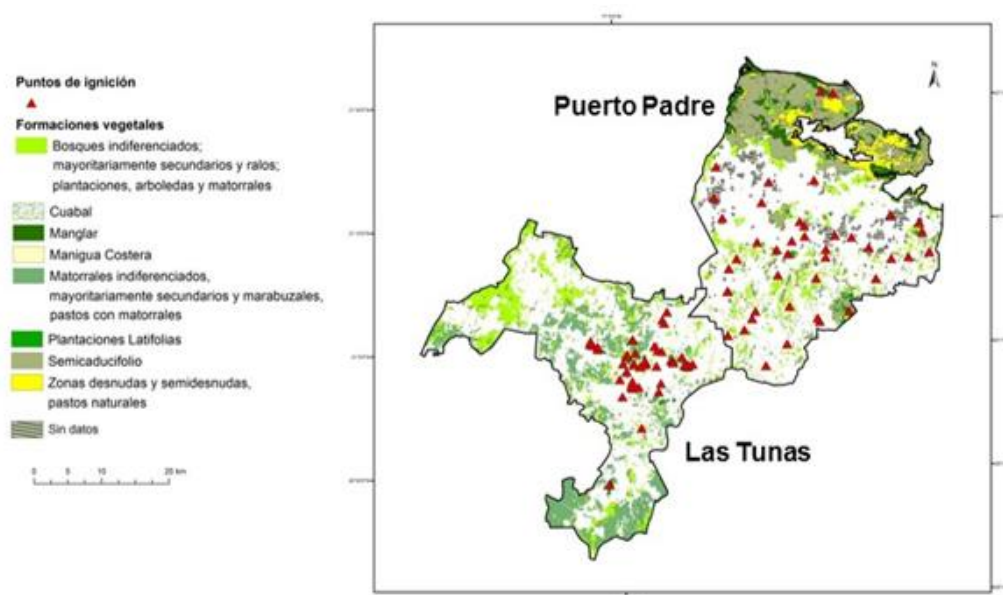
Puntos de ignición

Formaciones vegetales

Bosques indiferenciados; mayoritariamente secundarios y ralos; plantaciones, arboledas y matorrales

Cuabal

Manglar

Manigua Costera

Matorrales indiferenciados, mayoritariamente secundarios y marabuzales, pastos con matorrales

Plantaciones Latifolias

Semicaducifolio

Zonas desnudas y semidesnudas, pastos naturales

Sin datos

0 5 10 20 km

Puerto Padre

Las Tunas

N